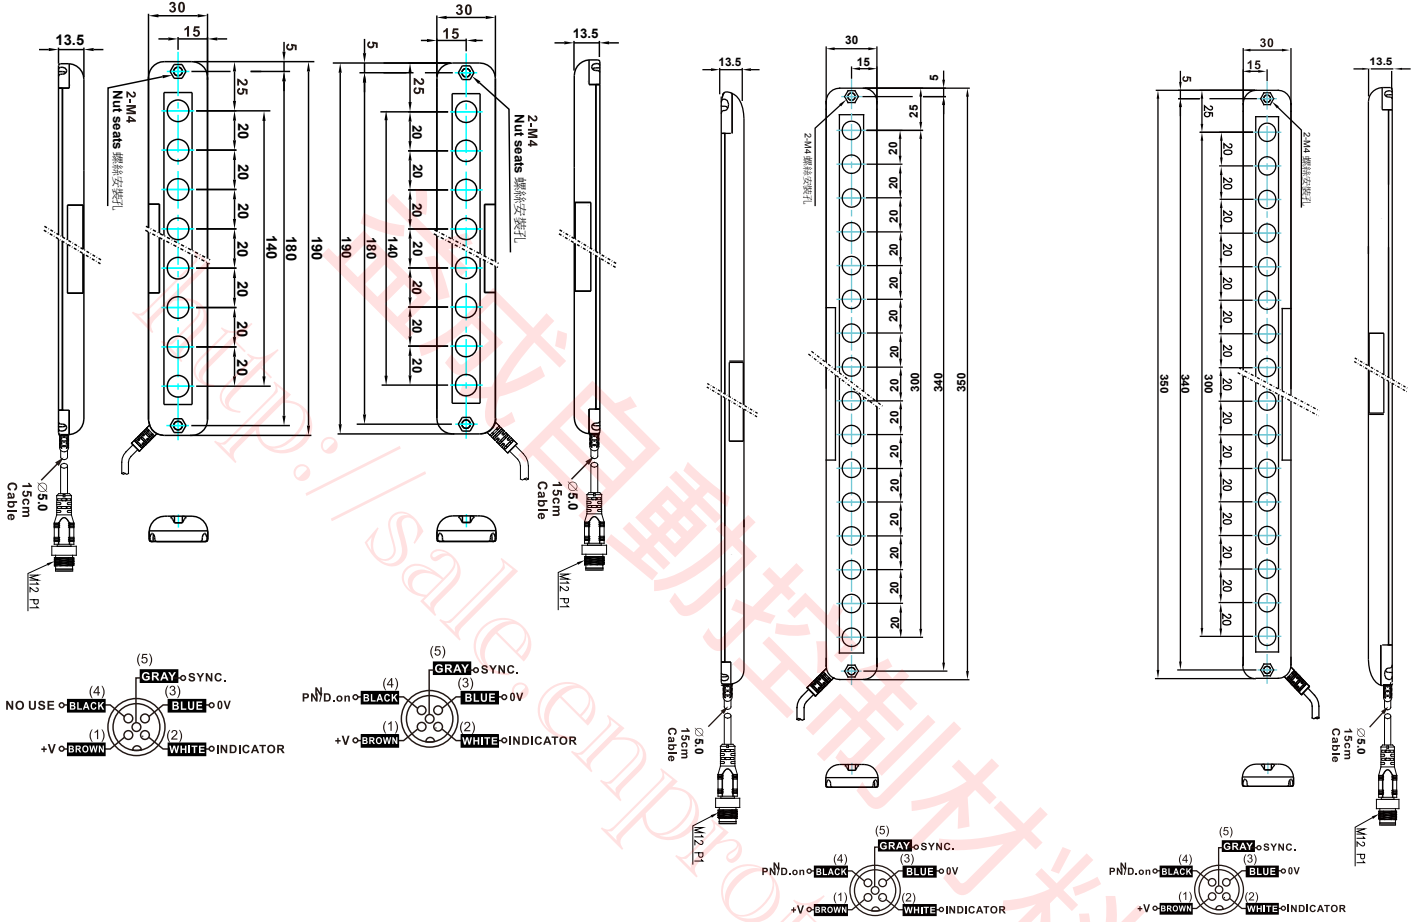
13.5
30
15
5
25
20
20
20
20
20
20
20
140
180
190
2-M4
Nut seats 螺絲安裝孔
Ø5.0
15cm
Cable
M12 P1

30
15
5
25
20
20
20
20
20
20
20
140
180
190
2-M4
Nut seats 螺絲安裝孔
13.5
Ø5.0
15cm
Cable
M12 P1

(5)
GRAY SYNC.
(4)
NO USE BLACK
(3)
BLUE 0V
(1)
+V BROWN
(2)
WHITE INDICATOR

(5)
GRAY SYNC.
(4)
PNP/NPN D.on BLACK
(3)
BLUE 0V
(1)
+V BROWN
(2)
WHITE INDICATOR

13.5
30
15
5
25
2-M4螺絲安裝孔
20
20
20
20
20
20
20
20
20
20
20
20
20
20
20
300
340
350
Ø5.0
15cm
Cable
M12 P1

(5)
GRAY SYNC.
(4)
PNP/NPN D.on BLACK
(3)
BLUE 0V
(1)
+V BROWN
(2)
WHITE INDICATOR

30
15
5
25
13.5
2-M4螺絲安裝孔
20
20
20
20
20
20
20
20
20
20
20
20
20
20
20
350
340
300
Ø5.0
15cm
Cable
M12 P1

(5)
GRAY SYNC.
(4)
PNP/NPN D.on BLACK
(3)
BLUE 0V
(1)
+V BROWN
(2)
WHITE INDICATOR

http://sale.enpro
自動控制材料